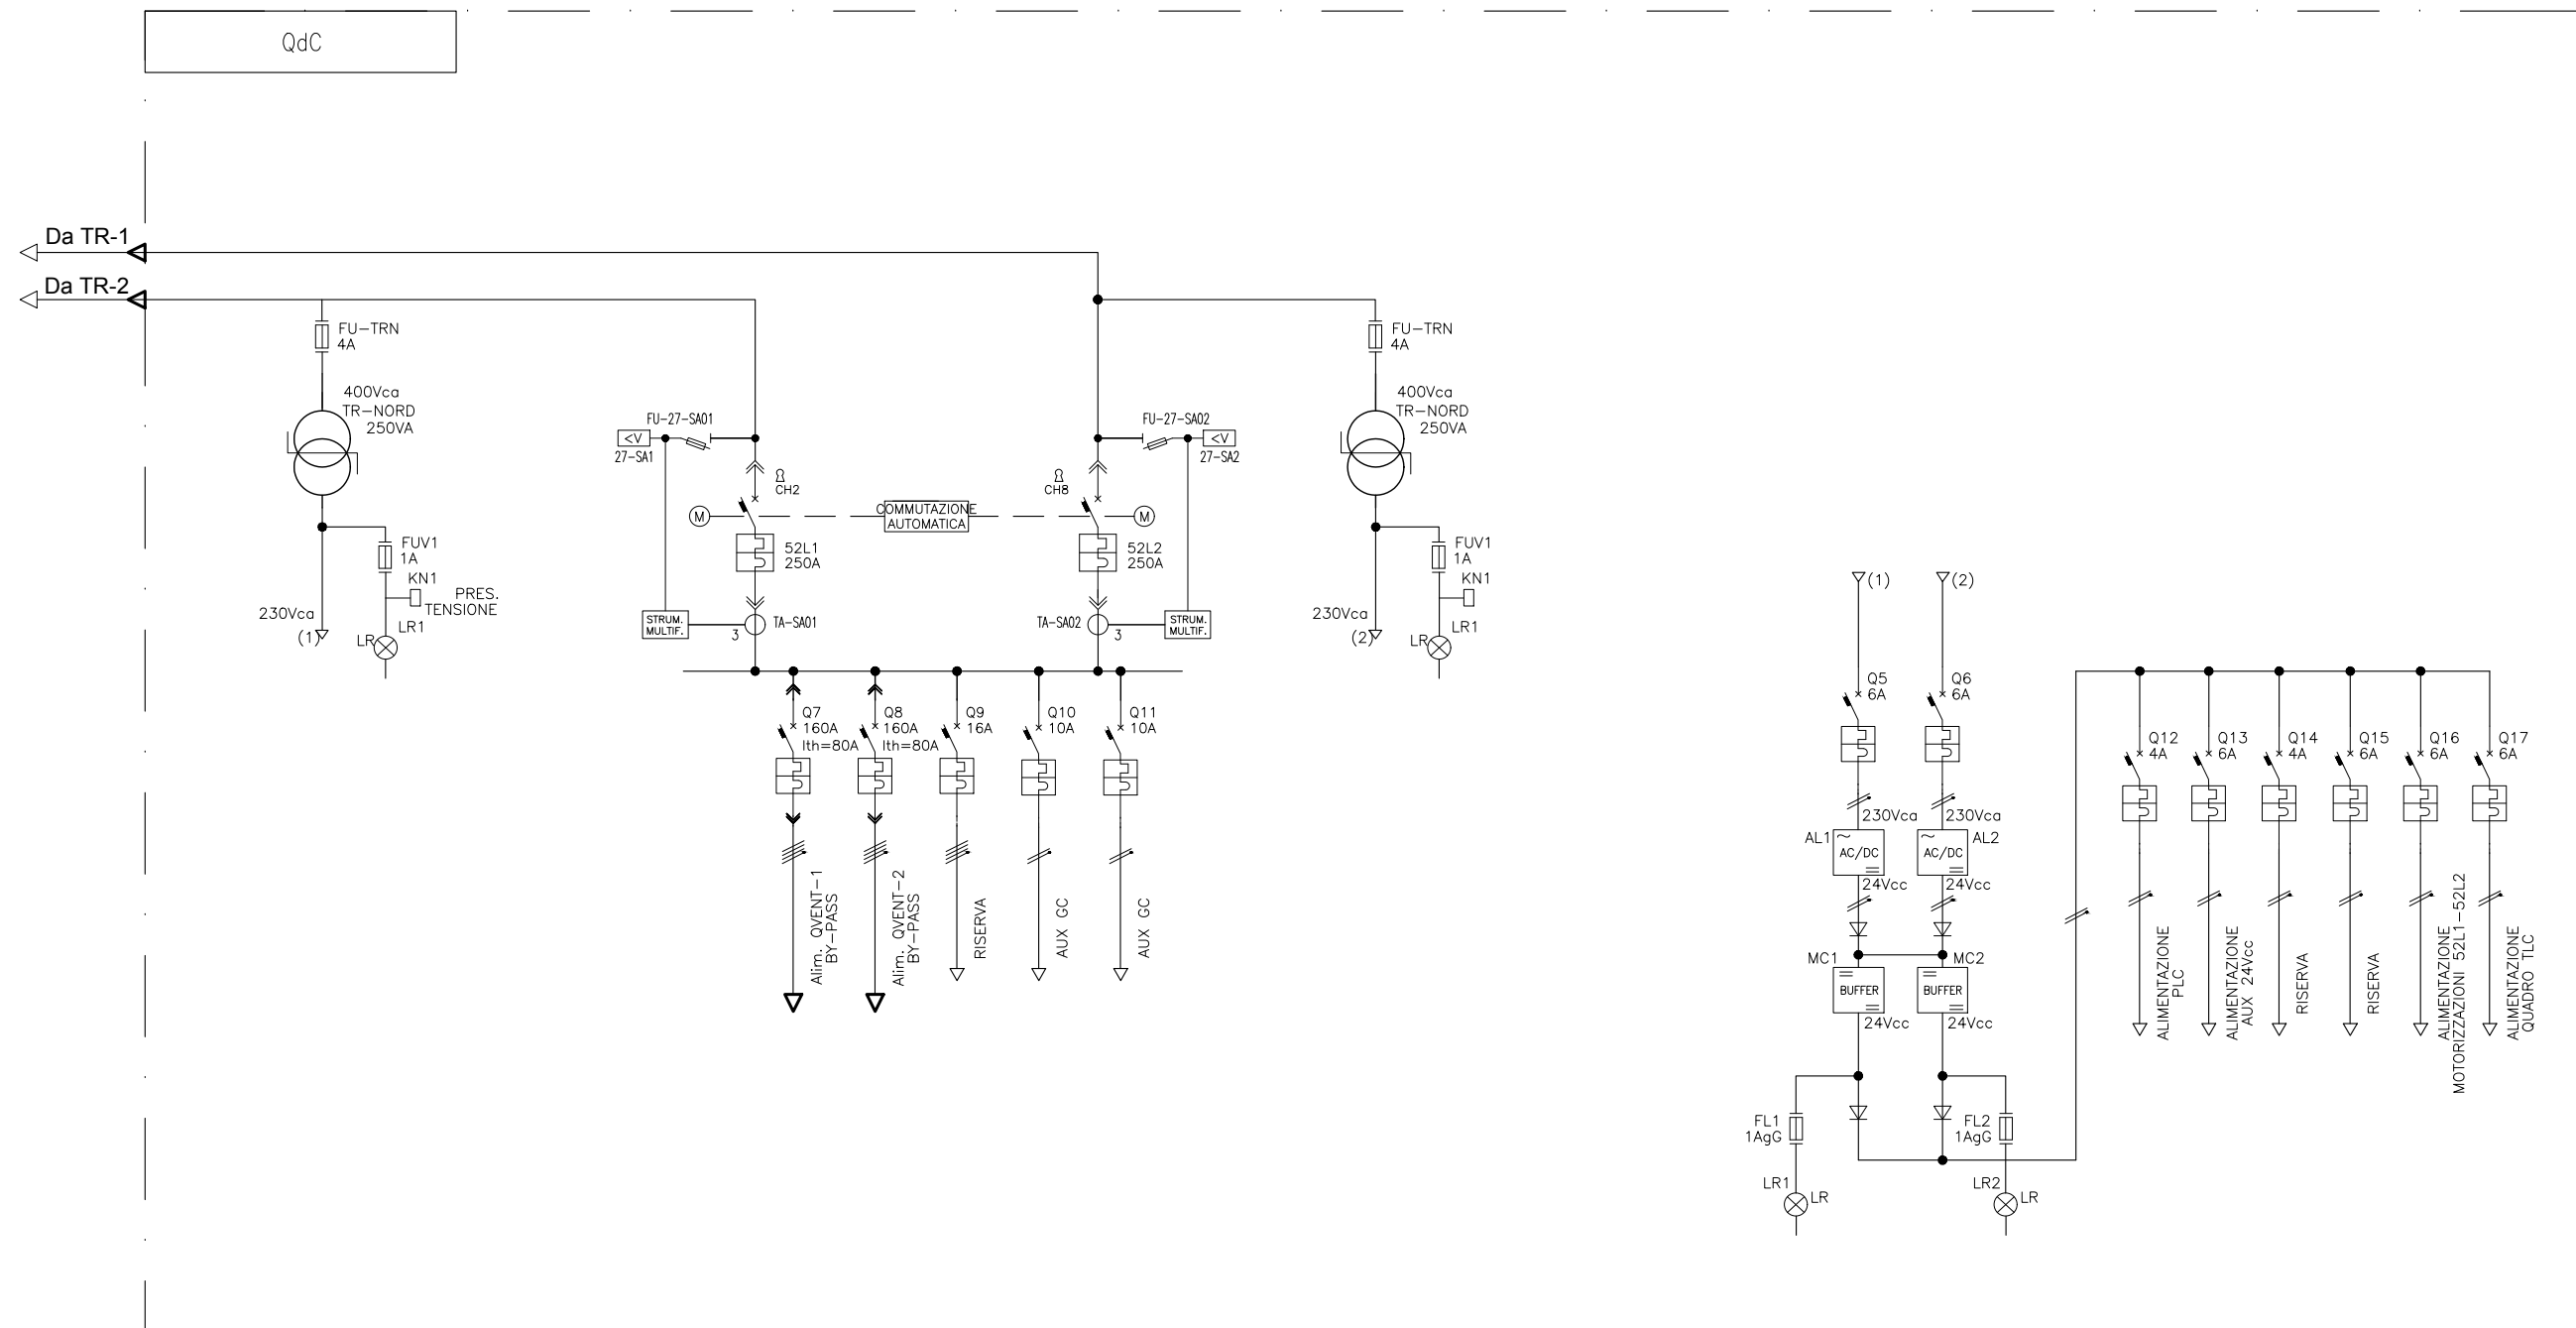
QdC

Da TR-1

Da TR-2

FU–TRN
4A

400Vca
TR–NORD
250VA

FUV1
1A

KN1

PRES.
TENSIONE

230Vca
(1)

LR
LR1

FU-27-SA01
<V
27-SA1

CH2

M

52L1
250A

STRUM.
MULTIF.

TA-SA01
3

COMMUTAZIONE
AUTOMATICA

CH8

FU-27-SA02
<V
27-SA2

M

52L2
250A

TA-SA02
3

STRUM.
MULTIF.

FU–TRN
4A

400Vca
TR–NORD
250VA

FUV1
1A

KN1

230Vca
(2)

LR
LR1

Q7
160A
Ith=80A

Q8
160A
Ith=80A

Q9
16A

Q10
10A

Q11
10A

Alim. QVENT–1
BY–PASS

Alim. QVENT–2
BY–PASS

RISERVA

AUX GC

AUX GC

(1)

(2)

Q5
6A

Q6
6A

230Vca

230Vca

AL1
AC/DC
24Vcc

AL2
AC/DC
24Vcc

MC1
BUFFER
24Vcc

MC2
BUFFER
24Vcc

FL1
1AgG

FL2
1AgG

LR1
LR

LR2
LR

Q12
4A

Q13
6A

Q14
4A

Q15
6A

Q16
6A

Q17
6A

ALIMENTAZIONE
PLC

ALIMENTAZIONE
AUX 24Vcc

RISERVA

RISERVA

ALIMENTAZIONE
MOTORIZZAZIONI 52L1–52L2

ALIMENTAZIONE
QUADRO TLC